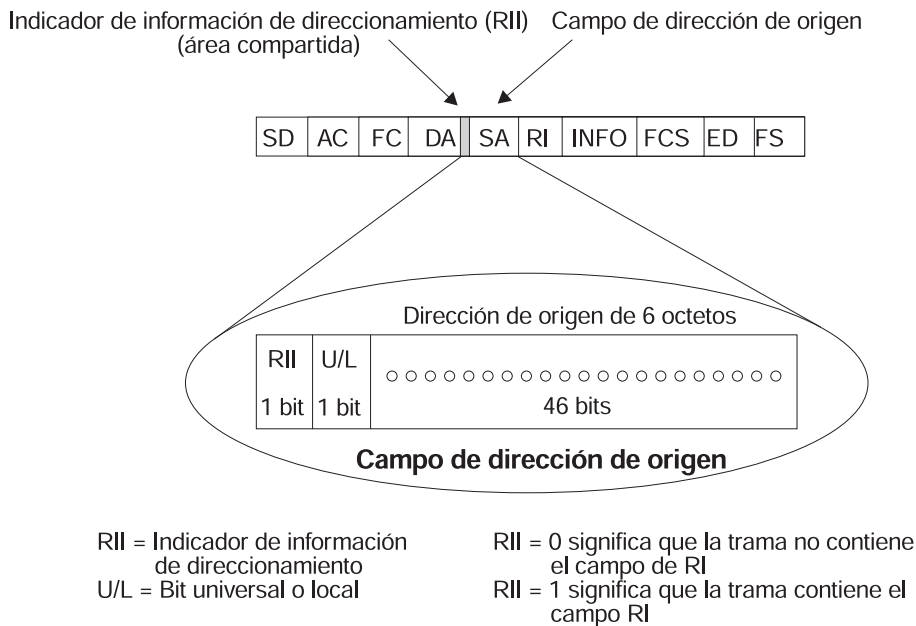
Indicador de información de direccionamiento (RII) (área compartida)

Campo de dirección de origen

| SD | AC | FC | DA | | SA | RI | INFO | FCS | ED | FS |
|---|---|---|---|---|---|---|---|---|---|---|

Dirección de origen de 6 octetos

| RII | U/L | ○○○○○○○○○○○○○○○○○○○○○ |
|---|---|---|
| 1 bit | 1 bit | 46 bits |

Campo de dirección de origen

RII = Indicador de información de direccionamiento
U/L = Bit universal o local

RII = 0 significa que la trama no contiene el campo de RI
RII = 1 significa que la trama contiene el campo RI